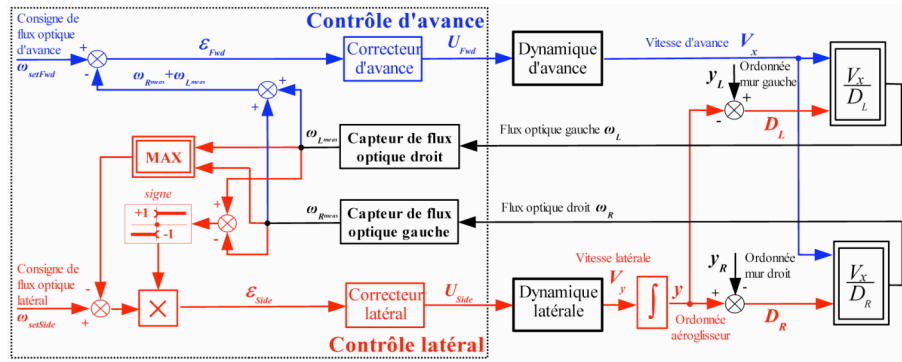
Contrôle d'avance

Consigne de flux optique d'avance
$\omega_{setFwd}$

+
-

$\varepsilon_{Fwd}$

Correcteur d'avance

$U_{Fwd}$

Dynamique d'avance

Vitesse d'avance $V_x$

$\omega_{R^{meas}}+\omega_{L^{meas}}$

+
+

$y_L$
Ordonnée mur gauche
+
-

$\frac{V_x}{D_L}$

$D_L$

$\omega_{L^{meas}}$

MAX

Capteur de flux optique droit

Flux optique gauche $\omega_L$

signe
+1
-1

+
-

$\omega_{R^{meas}}$

Capteur de flux optique gauche

Flux optique droit $\omega_R$

Consigne de flux optique latéral
$\omega_{setSide}$

-
+

×

$\varepsilon_{Side}$

Correcteur latéral

$U_{Side}$

Dynamique latérale

Vitesse latérale
$V_y$

$\int$

$y$

Ordonnée aéroglisseur

$y_R$
Ordonnée mur droit
+
-

$\frac{V_x}{D_R}$

$D_R$

Contrôle latéral